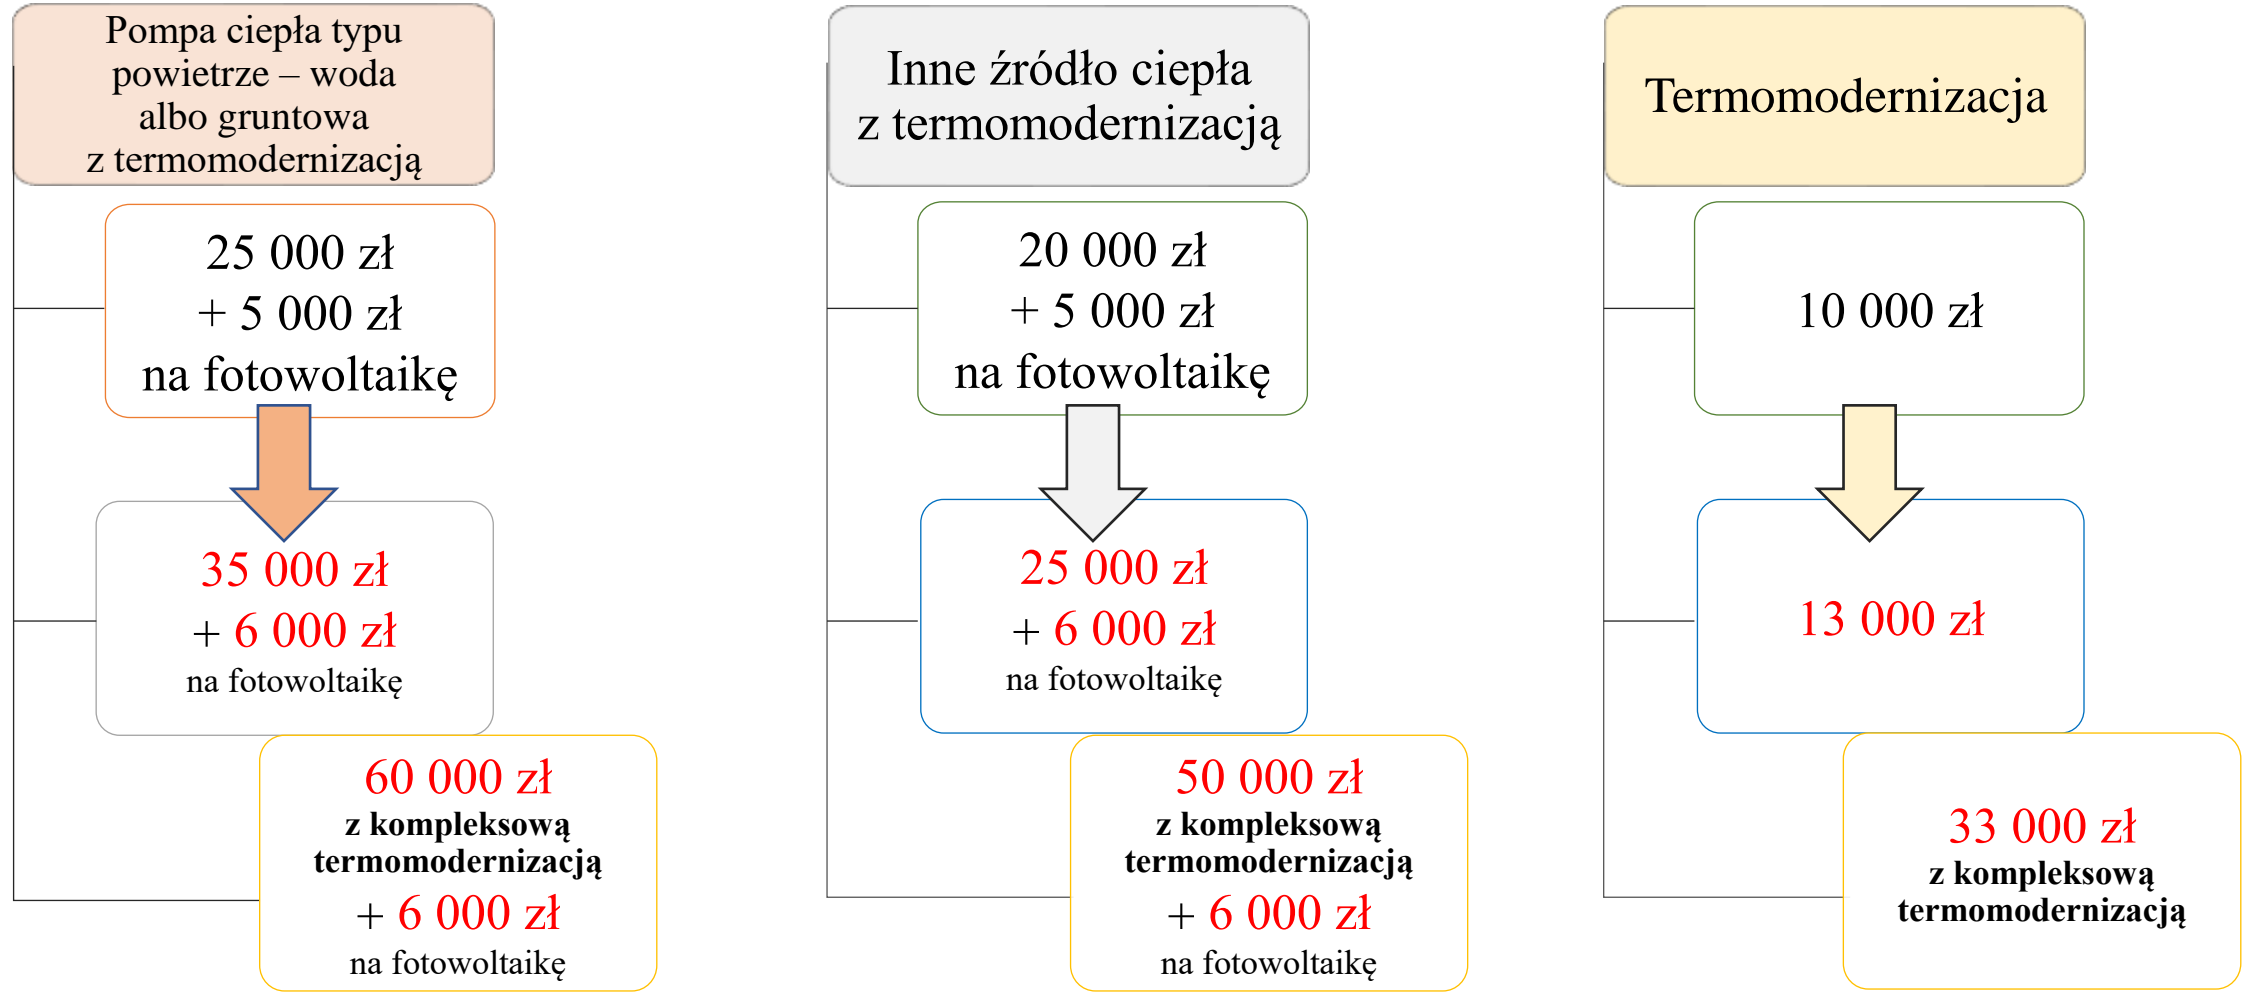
Pompa ciepła typu powietrze – woda albo gruntowa z termomodernizacją

25 000 zł
+ 5 000 zł
na fotowoltaikę

35 000 zł
+ 6 000 zł
na fotowoltaikę

60 000 zł
z kompleksową termomodernizacją
+ 6 000 zł
na fotowoltaikę

Inne źródło ciepła z termomodernizacją

20 000 zł
+ 5 000 zł
na fotowoltaikę

25 000 zł
+ 6 000 zł
na fotowoltaikę

50 000 zł
z kompleksową termomodernizacją
+ 6 000 zł
na fotowoltaikę

Termomodernizacja

10 000 zł

13 000 zł

33 000 zł
z kompleksową termomodernizacją